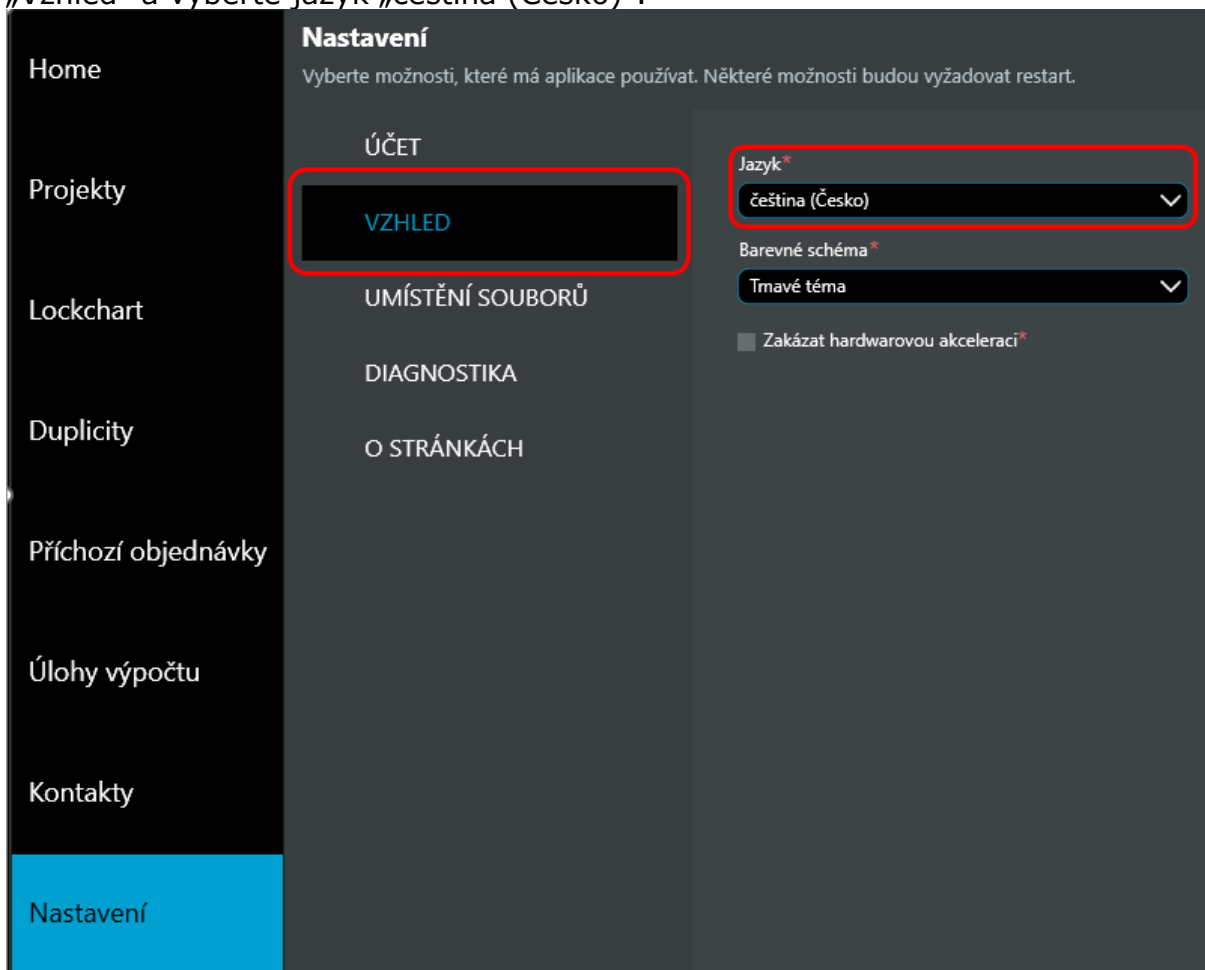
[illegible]

Home

Projekty

Lockchart

Duplicity

Příchozí objednávky

Úlohy výpočtu

Kontakty

Nastavení

Nastavení

Vyberte možnosti, které má aplikace používat. Některé možnosti budou vyžadovat restart.

ÚČET

VZHLED

UMÍSTĚNÍ SOUBORŮ

DIAGNOSTIKA

O STRÁNKÁCH

Jazyk*

čeština (Česko)

Barevné schéma*

Tmavé téma

Zakázat hardwarovou akceleraci*